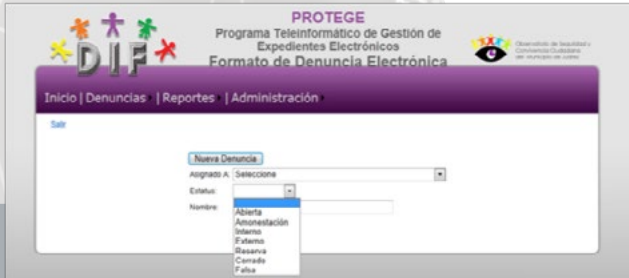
DIF

PROTEGE
Programa Teleinformático de Gestión de Expedientes Electrónicos
Formato de Denuncia Electrónica

Observatorio de Seguridad y Convivencia Ciudadana del municipio de Juárez

Inicio | Denuncias | Reportes | Administración

Salir

Nueva Denuncia

Asignado A: Seleccione

Estatus:

Nombre:

Abierta
Amonestación
Interno
Externo
Reserva
Cerrado
Falsa